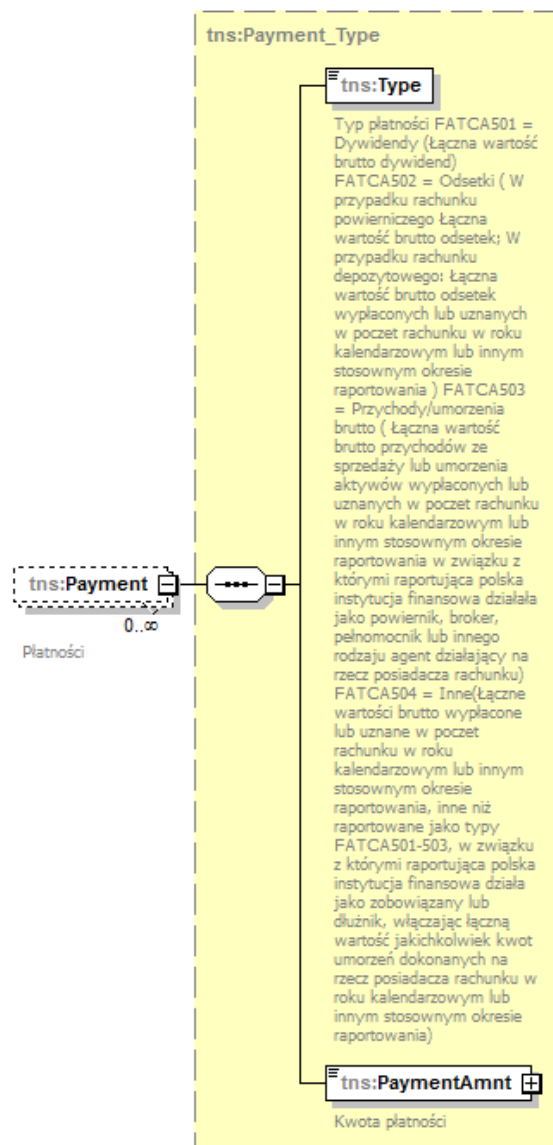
tns:Payment_Type

tns:Payment

0..∞

Płatności

tns:Type

Typ płatności FATCA501 = Dywidendy (Łączna wartość brutto dywidend) FATCA502 = Odsetki ( W przypadku rachunku powierniczego Łączna wartość brutto odsetek; W przypadku rachunku depozytowego: Łączna wartość brutto odsetek wypłaconych lub uznanych w poczet rachunku w roku kalendarzowym lub innym stosownym okresie raportowania ) FATCA503 = Przychody/umorzenia brutto ( Łączna wartość brutto przychodów ze sprzedaży lub umorzenia aktywów wypłaconych lub uznanych w poczet rachunku w roku kalendarzowym lub innym stosownym okresie raportowania w związku z którymi raportująca polska instytucja finansowa działała jako powiernik, broker, pełnomocnik lub innego rodzaju agent działający na rzecz posiadacza rachunku) FATCA504 = Inne(Łączne wartości brutto wypłacone lub uznane w poczet rachunku w roku kalendarzowym lub innym stosownym okresie raportowania, inne niż raportowane jako typy FATCA501-503, w związku z którymi raportująca polska instytucja finansowa działa jako zobowiązany lub dłużnik, włączając łączną wartość jakichkolwiek kwot umorzeń dokonanych na rzecz posiadacza rachunku w roku kalendarzowym lub innym stosownym okresie raportowania)

tns:PaymentAmnt

Kwota płatności